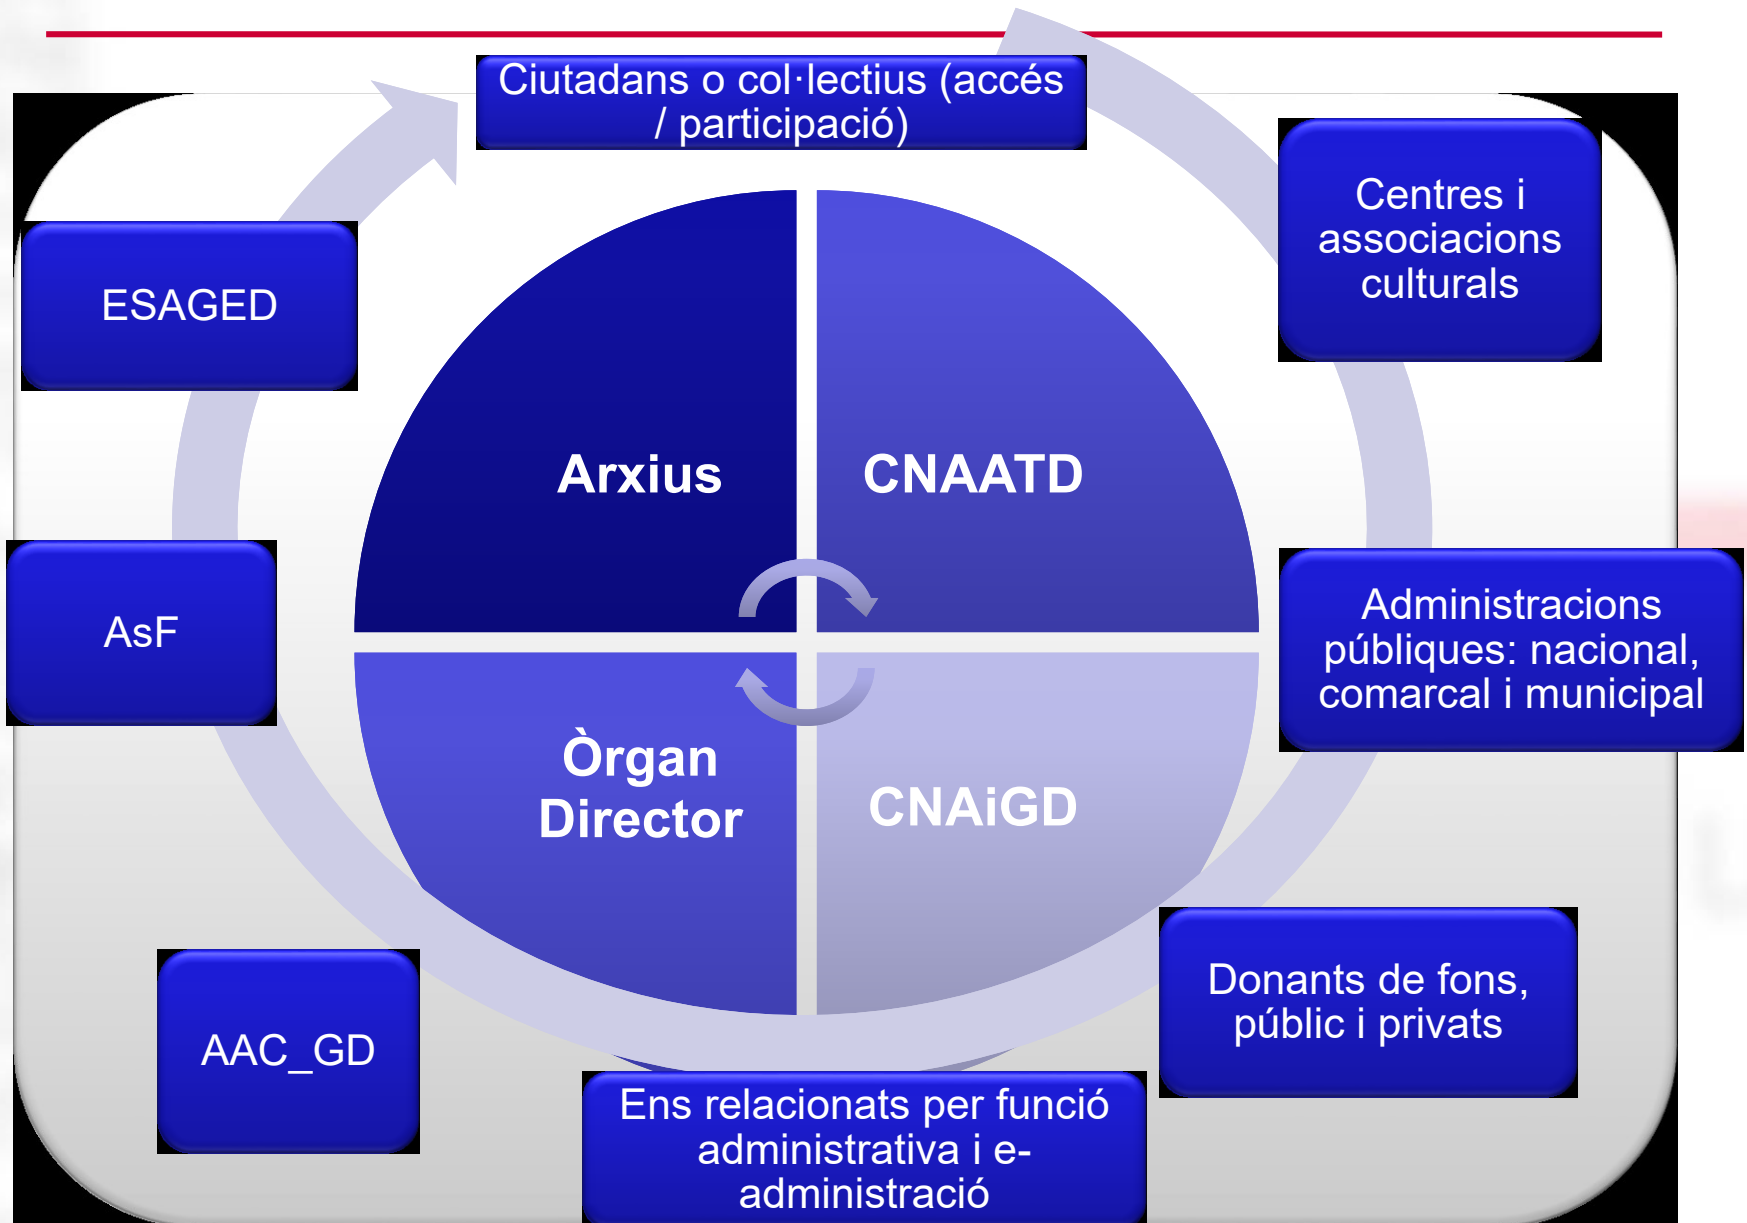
Ciutadans o col·lectius (accés / participació)

ESAGED

Centres i associacions culturals

Arxius

CNAATD

AsF

Administracions públiques: nacional, comarcal i municipal

Òrgan Director

CNAiGD

Donants de fons, públic i privats

AAC_GD

Ens relacionats per funció administrativa i e-administració